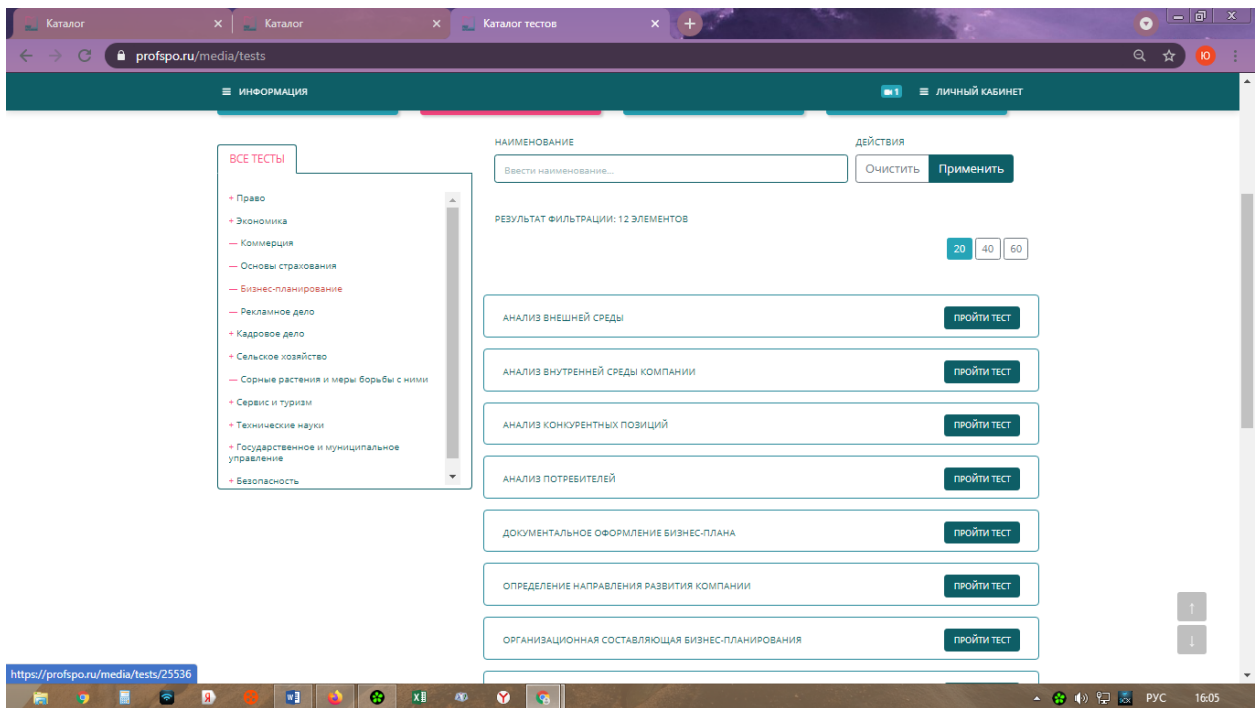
Каталог × Каталог × Каталог тестов ×

profspo.ru/media/tests

≡ ИНФОРМАЦИЯ

1 ≡ ЛИЧНЫЙ КАБИНЕТ

ВСЕ ТЕСТЫ

+ Право
+ Экономика
— Коммерция
— Основы страхования
— Бизнес-планирование
— Рекламное дело
+ Кадровое дело
+ Сельское хозяйство
— Сорные растения и меры борьбы с ними
+ Сервис и туризм
+ Технические науки
+ Государственное и муниципальное управление
+ Безопасность

НАИМЕНОВАНИЕ

Ввести наименование...

ДЕЙСТВИЯ

Очистить Применить

РЕЗУЛЬТАТ ФИЛЬТРАЦИИ: 12 ЭЛЕМЕНТОВ

20 40 60

АНАЛИЗ ВНЕШНЕЙ СРЕДЫ ПРОЙТИ ТЕСТ

АНАЛИЗ ВНУТРЕННЕЙ СРЕДЫ КОМПАНИИ ПРОЙТИ ТЕСТ

АНАЛИЗ КОНКУРЕНТНЫХ ПОЗИЦИЙ ПРОЙТИ ТЕСТ

АНАЛИЗ ПОТРЕБИТЕЛЕЙ ПРОЙТИ ТЕСТ

ДОКУМЕНТАЛЬНОЕ ОФОРМЛЕНИЕ БИЗНЕС-ПЛАНА ПРОЙТИ ТЕСТ

ОПРЕДЕЛЕНИЕ НАПРАВЛЕНИЯ РАЗВИТИЯ КОМПАНИИ ПРОЙТИ ТЕСТ

ОРГАНИЗАЦИОННАЯ СОСТАВЛЯЮЩАЯ БИЗНЕС-ПЛАНИРОВАНИЯ ПРОЙТИ ТЕСТ

https://profspo.ru/media/tests/25536

РУС 16:05